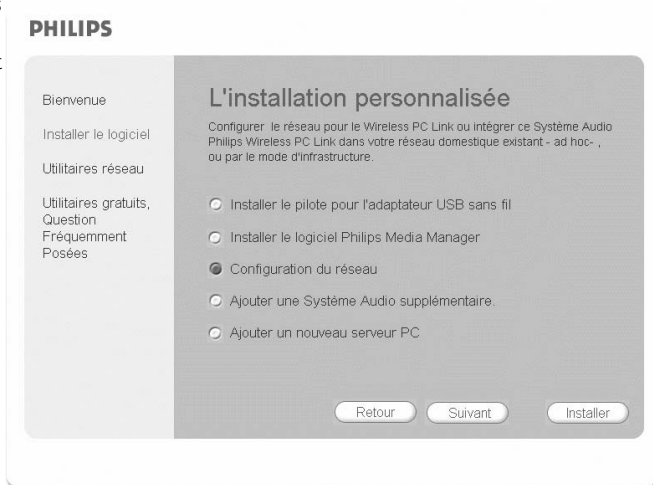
PHILIPS

Bienvenue

Installer le logiciel

Utilitaires réseau

Utilitaires gratuits, Question Fréquemment Posées

L'installation personnalisée

Configurer le réseau pour le Wireless PC Link ou intégrer ce Système Audio Philips Wireless PC Link dans votre réseau domestique existant - ad hoc- , ou par le mode d'infrastructure.

Installer le pilote pour l'adaptateur USB sans fil

Installer le logiciel Philips Media Manager

Configuration du réseau

Ajouter une Système Audio supplémentaire.

Ajouter un nouveau serveur PC

Retour

Suivant

Installer